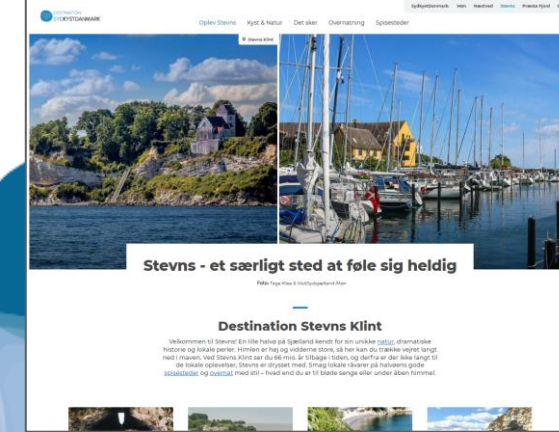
DESTINATION SYDKYSTDANMARK

Sydkystdanmark Møn Næstved Stevns Præstø Fjord

Oplev Stevns Kyst & Natur Det sker Overnatning Spisesteder

Stevns Klint

Stevns - et særligt sted at føle sig heldig

Foto: Tage Klee & VisitSydsjælland-Møn

Destination Stevns Klint

Velkommen til Stevns! En lille halvø på Sjælland kendt for sin unikke natur, dramatiske historie og lokale perler. Himlen er høj og vidderne store, så her kan du trække vejret langt ned i maven. Ved Stevns Klint ser du 66 mio. år tilbage i tiden, og derfra er der ikke langt til de lokale oplevelser, Stevns er drysset med. Smag lokale råvarer på halvøens gode spisesteder og overnat med stil – hvad end du er til bløde senge eller under åben himmel.